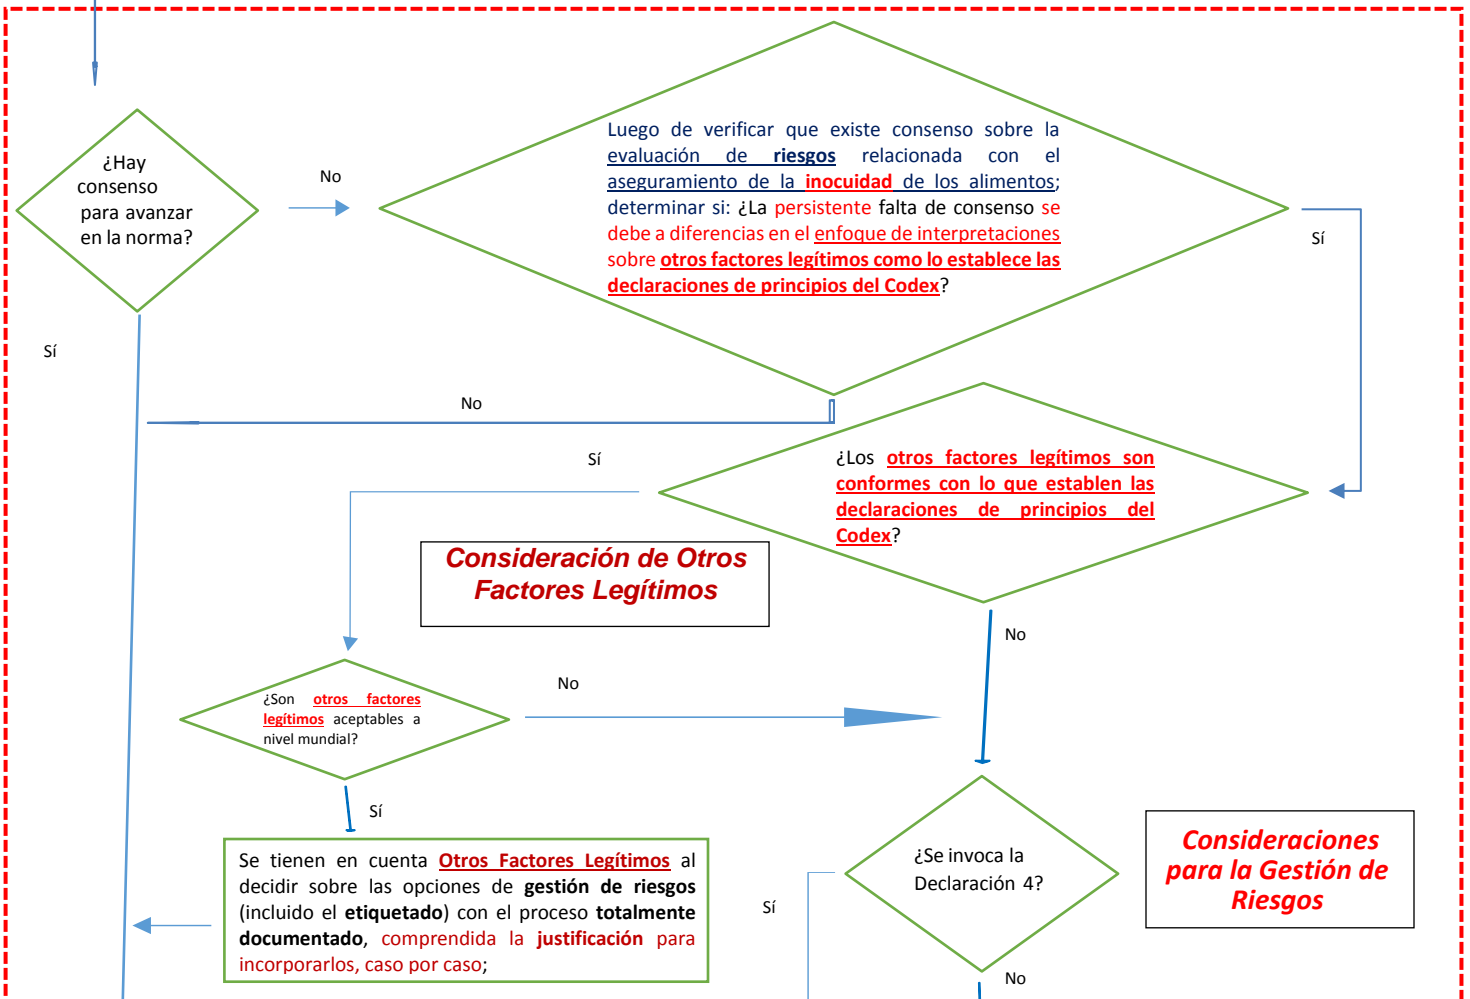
¿Hay consenso para avanzar en la norma?

No

Luego de verificar que existe consenso sobre la evaluación de riesgos relacionada con el aseguramiento de la inocuidad de los alimentos; determinar si: ¿La persistente falta de consenso se debe a diferencias en el enfoque de interpretaciones sobre otros factores legítimos como lo establece las declaraciones de principios del Codex?

Sí

Sí

No

Sí

¿Los otros factores legítimos son conformes con lo que establen las declaraciones de principios del Codex?

Consideración de Otros Factores Legítimos

No

¿Son otros factores legítimos aceptables a nivel mundial?

No

Sí

Se tienen en cuenta Otros Factores Legítimos al decidir sobre las opciones de gestión de riesgos (incluido el etiquetado) con el proceso totalmente documentado, comprendida la justificación para incorporarlos, caso por caso;

¿Se invoca la Declaración 4?

Sí

Consideraciones para la Gestión de Riesgos

No